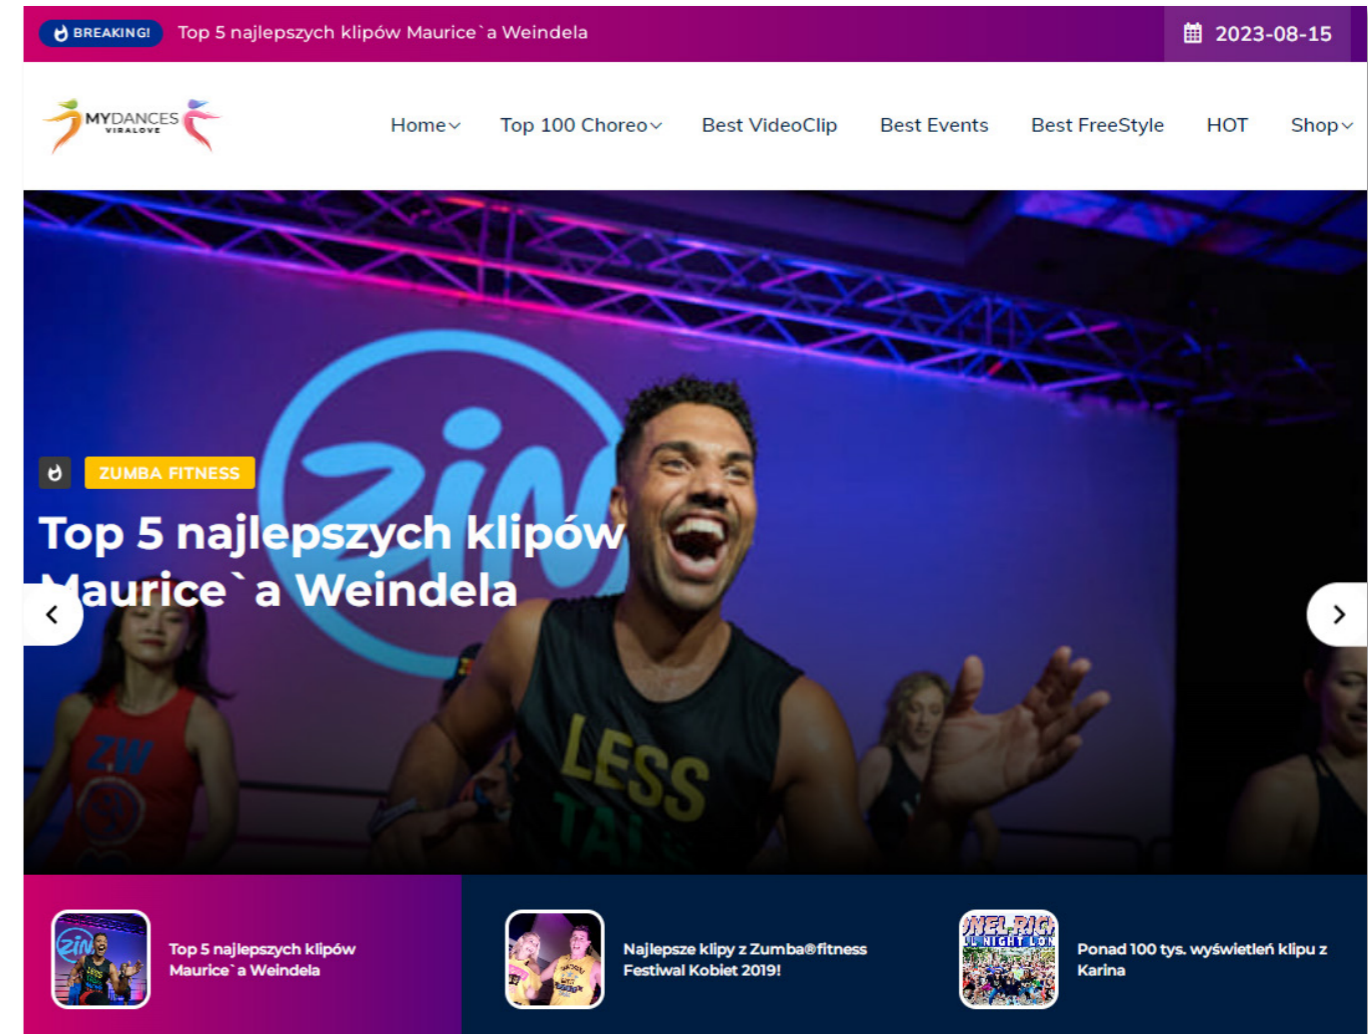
BREAKING! Top 5 najlepszych klipów Maurice`a Weindela

2023-08-15

MYDANCES VIRALOVE

Home Top 100 Choreo Best VideoClip Best Events Best FreeStyle HOT Shop

ZUMBA FITNESS

Top 5 najlepszych klipów Maurice`a Weindela

Top 5 najlepszych klipów Maurice`a Weindela

Najlepsze klipy z Zumba®fitness Festiwal Kobiet 2019!

Ponad 100 tys. wyświetleń klipu z Karina